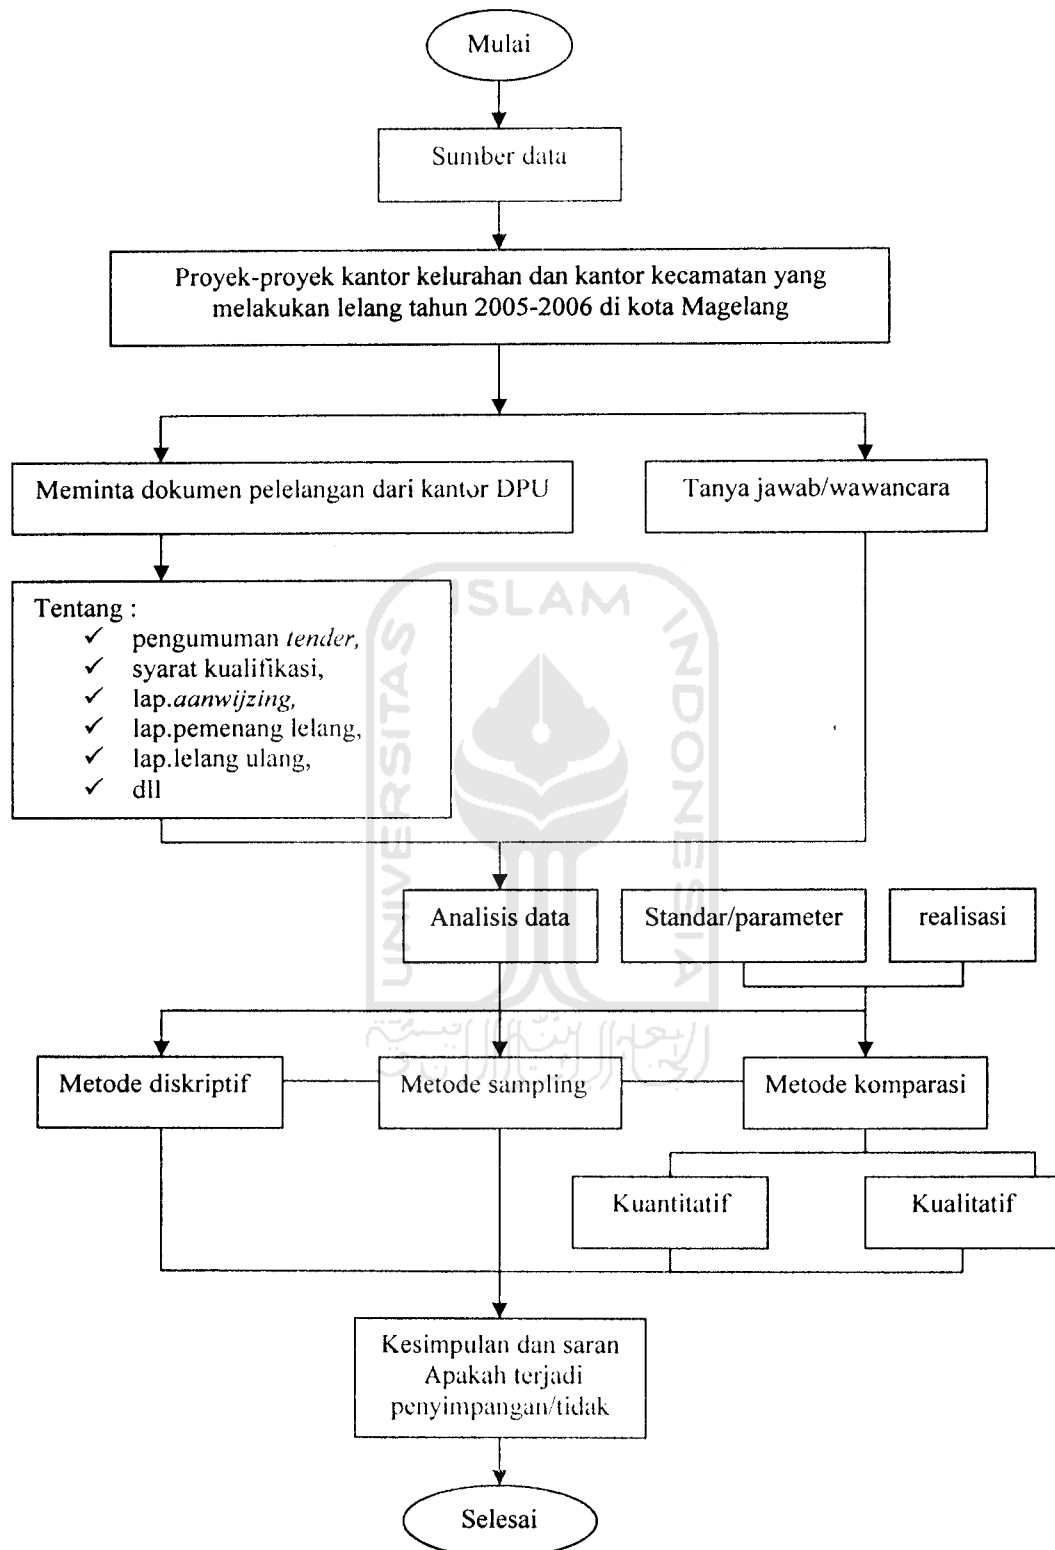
Mulai

Sumber data

Proyek-proyek kantor kelurahan dan kantor kecamatan yang melakukan lelang tahun 2005-2006 di kota Magelang

Meminta dokumen pelelangan dari kantor DPU

Tanya jawab/wawancara

Tentang :
✓ pengumuman *tender,*
✓ syarat kualifikasi,
✓ lap.*aanwijzing,*
✓ lap.pemenang lelang,
✓ lap.lelang ulang,
✓ dll

ISLAM INDONESIA UNIVERSITAS

Analisis data

Standar/parameter

realisasi

Metode diskriptif

Metode sampling

Metode komparasi

Kuantitatif

Kualitatif

Kesimpulan dan saran
Apakah terjadi
penyimpangan/tidak

Selesai